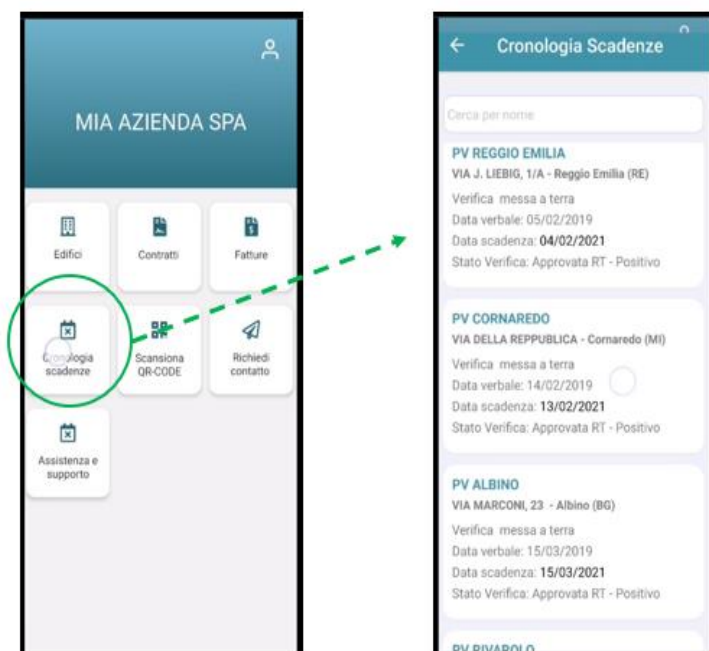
MIA AZIENDA SPA

Edifici

Contratti

Fatture

Cronologia scadenze

Scansiona QR-CODE

Richiedi contatto

Assistenza e supporto

Cronologia Scadenze

Cerca per nome

PV REGGIO EMILIA
VIA J. LIEBIG, 1/A - Reggio Emilia (RE)
Verifica messa a terra
Data verbale: 05/02/2019
Data scadenza: 04/02/2021
Stato Verifica: Approvata RT - Positivo

PV CORNAREDO
VIA DELLA REPPUBLICA - Cornaredo (MI)
Verifica messa a terra
Data verbale: 14/02/2019
Data scadenza: 13/02/2021
Stato Verifica: Approvata RT - Positivo

PV ALBINO
VIA MARCONI, 23 - Albino (BG)
Verifica messa a terra
Data verbale: 15/03/2019
Data scadenza: 15/03/2021
Stato Verifica: Approvata RT - Positivo

PV RIVAROLO